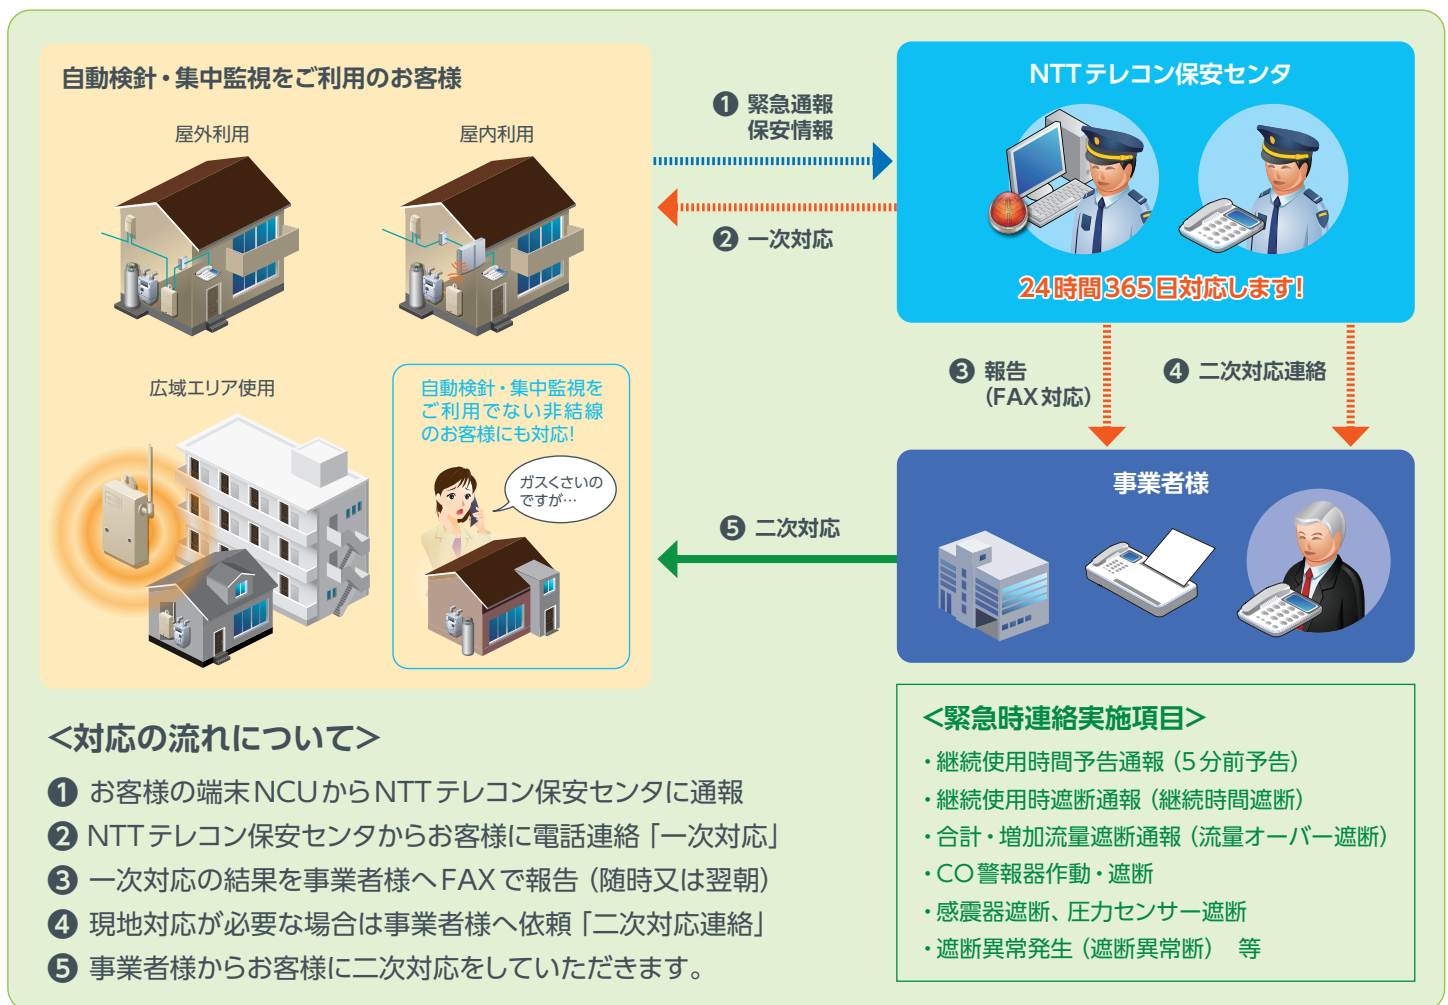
自動検針・集中監視をご利用のお客様

屋外利用

屋内利用

広域エリア使用

自動検針・集中監視をご利用でない非結線のお客様にも対応!

ガスくさいのですが…

❶ 緊急通報 保安情報

❷ 一次対応

NTTテレコン保安センタ

24時間365日対応します!

❸ 報告 (FAX対応)

❹ 二次対応連絡

事業者様

❺ 二次対応

<対応の流れについて>

❶ お客様の端末NCUからNTTテレコン保安センタに通報
❷ NTTテレコン保安センタからお客様に電話連絡「一次対応」
❸ 一次対応の結果を事業者様へFAXで報告(随時又は翌朝)
❹ 現地対応が必要な場合は事業者様へ依頼「二次対応連絡」
❺ 事業者様からお客様に二次対応をしていただきます。

<緊急時連絡実施項目>

・継続使用時間予告通報(5分前予告)
・継続使用時遮断通報(継続時間遮断)
・合計・増加流量遮断通報(流量オーバー遮断)
・CO警報器作動・遮断
・感震器遮断、圧力センサー遮断
・遮断異常発生(遮断異常断) 等